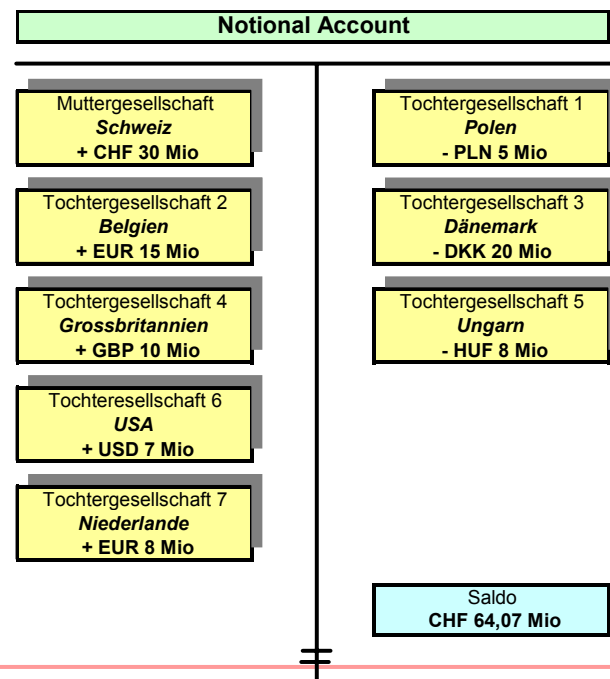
Notional Account

Muttergesellschaft
Schweiz
+ CHF 30 Mio

Tochtergesellschaft 2
Belgien
+ EUR 15 Mio

Tochtergesellschaft 4
Grossbritannien
+ GBP 10 Mio

Tochteresellschaft 6
USA
+ USD 7 Mio

Tochtergesellschaft 7
Niederlande
+ EUR 8 Mio

Tochtergesellschaft 1
Polen
- PLN 5 Mio

Tochtergesellschaft 3
Dänemark
- DKK 20 Mio

Tochtergesellschaft 5
Ungarn
- HUF 8 Mio

Saldo
CHF 64,07 Mio